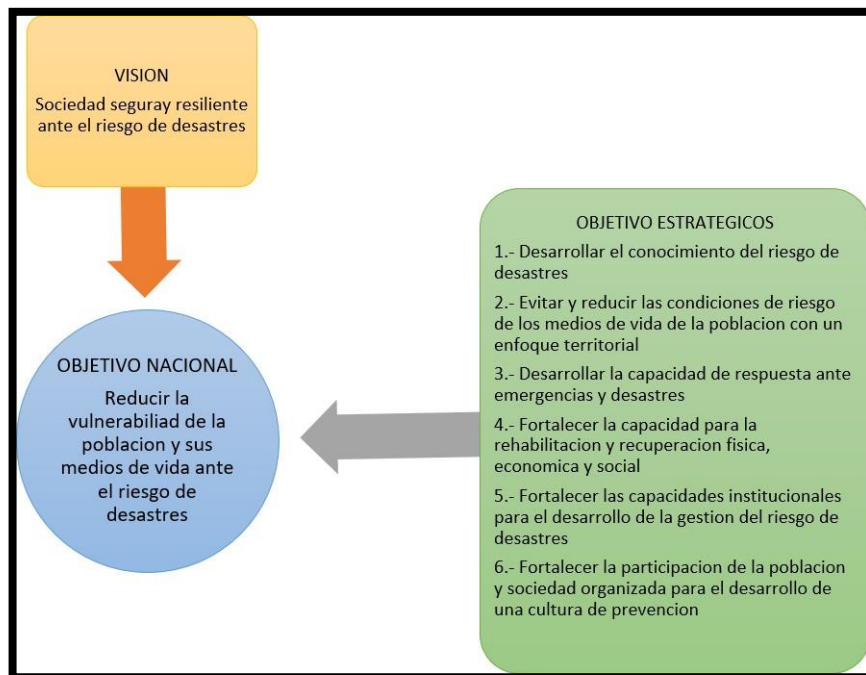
VISION

Sociedad seguray resiliente ante el riesgo de desastres

OBJETIVO NACIONAL

Reducir la vulnerabiliad de la poblacion y sus medios de vida ante el riesgo de desastres

OBJETIVO ESTRATEGICOS

1.- Desarrollar el conocimiento del riesgo de desastres

2.- Evitar y reducir las condiciones de riesgo de los medios de vida de la poblacion con un enfoque territorial

3.- Desarrollar la capacidad de respuesta ante emergencias y desastres

4.- Fortalecer la capacidad para la rehabilitacion y recuperacion fisica, economica y social

5.- Fortalecer las capacidades institucionales para el desarrollo de la gestion del riesgo de desastres

6.- Fortalecer la participacion de la poblacion y sociedad organizada para el desarrollo de una cultura de prevencion